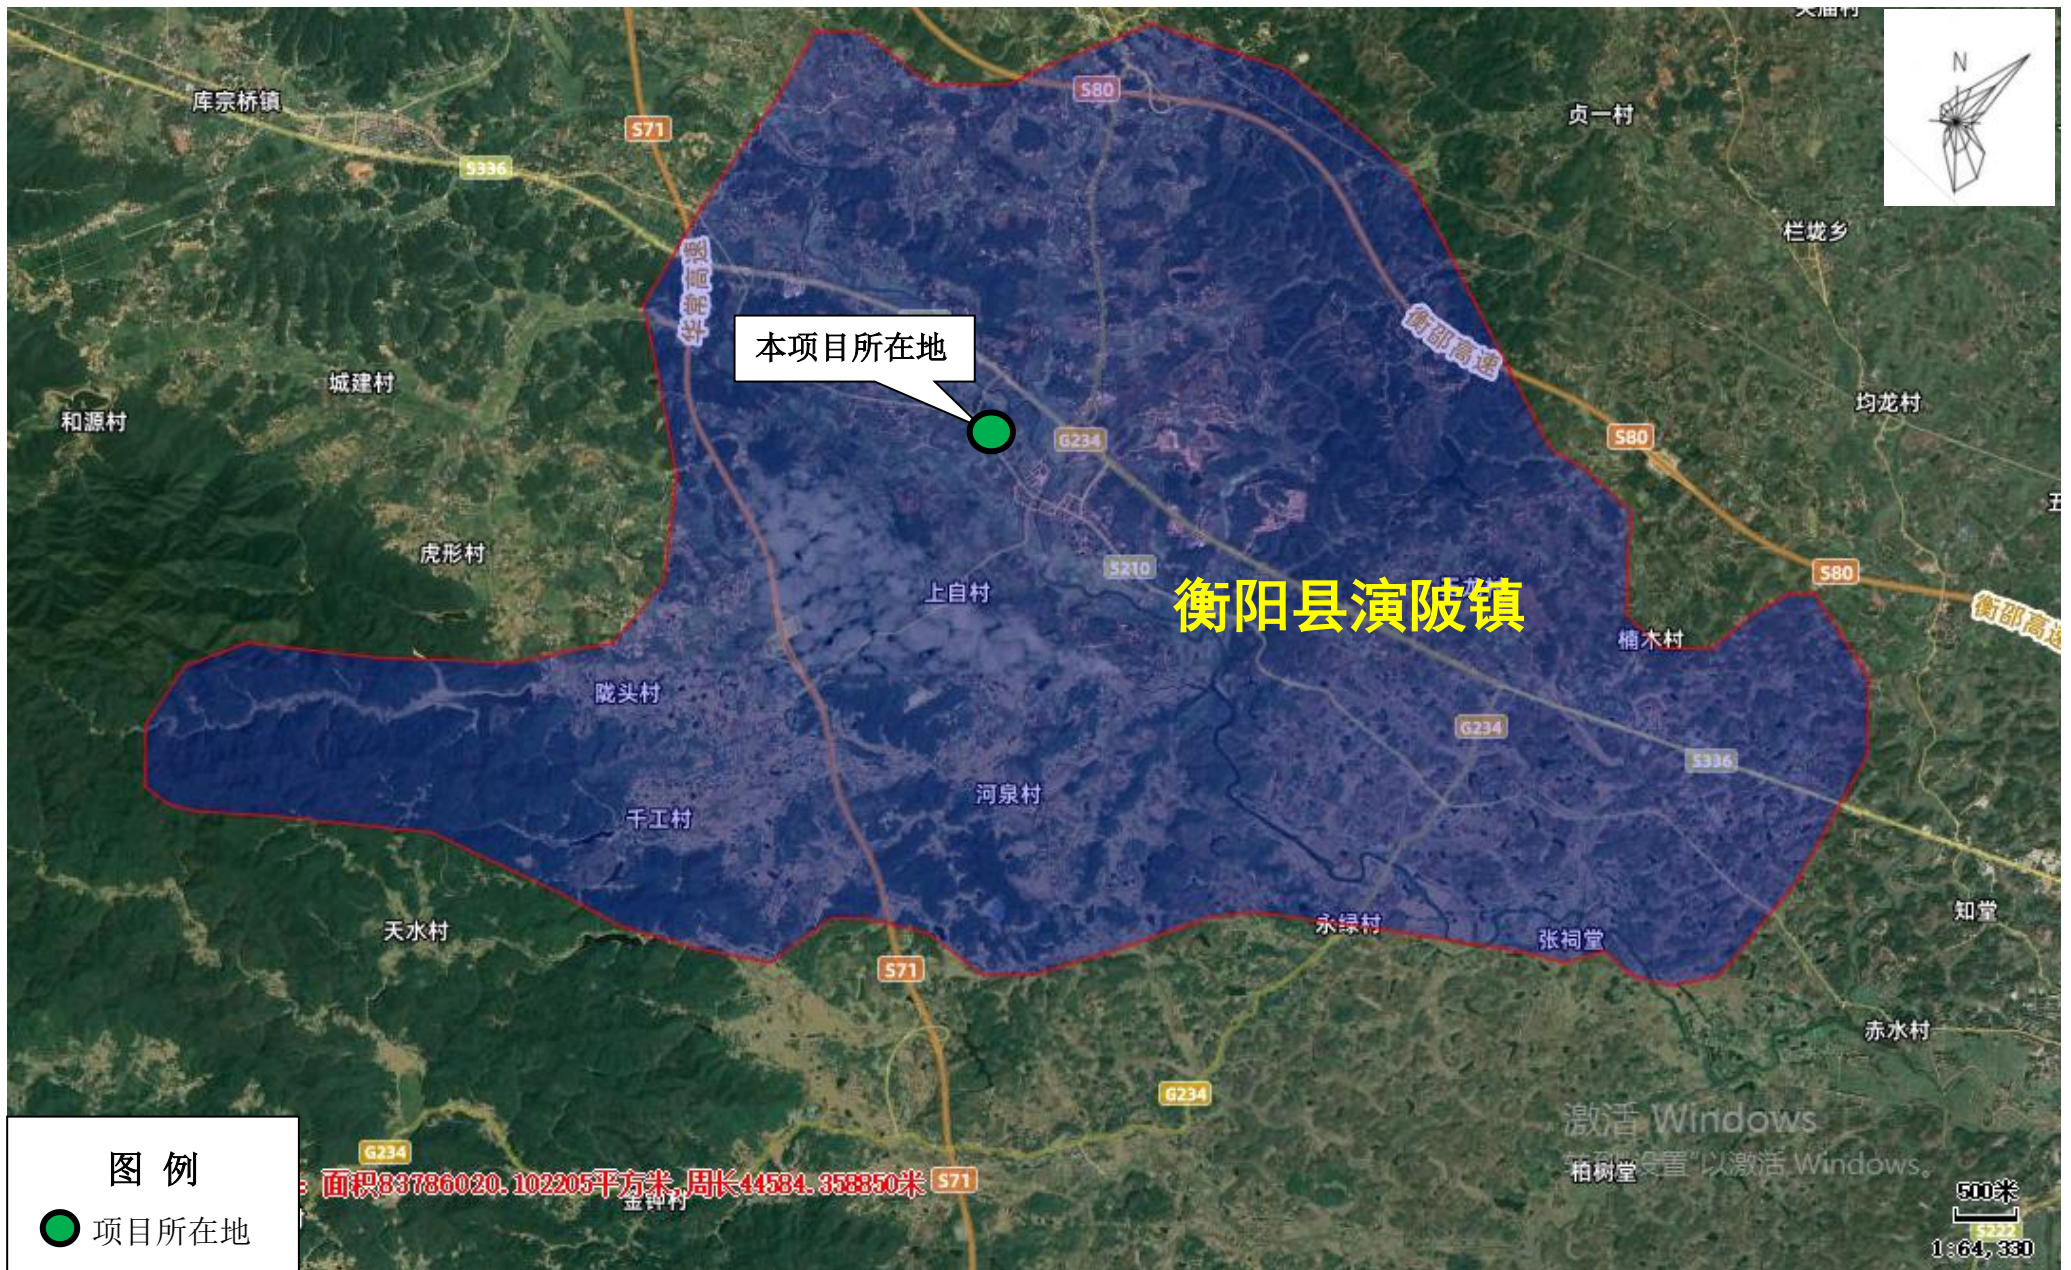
N

库宗桥镇

S71

S336

S80

贞一村

栏垅乡

华常高速

衡邵高速

本项目所在地

城建村

和源村

均龙村

G234

S80

虎形村

S210

上自村

衡阳县演陂镇

S80

楠木村

衡邵高速

陇头村

G234

S336

河泉村

千工村

天水村

永绿村

张祠堂

知堂

S71

赤水村

G234

激活 Windows

转到"设置"以激活 Windows。

柏树堂

G234

面积83786020.102205平方米,周长44584.358850米

S71

金钟村

500米

1:64,330

图 例

项目所在地